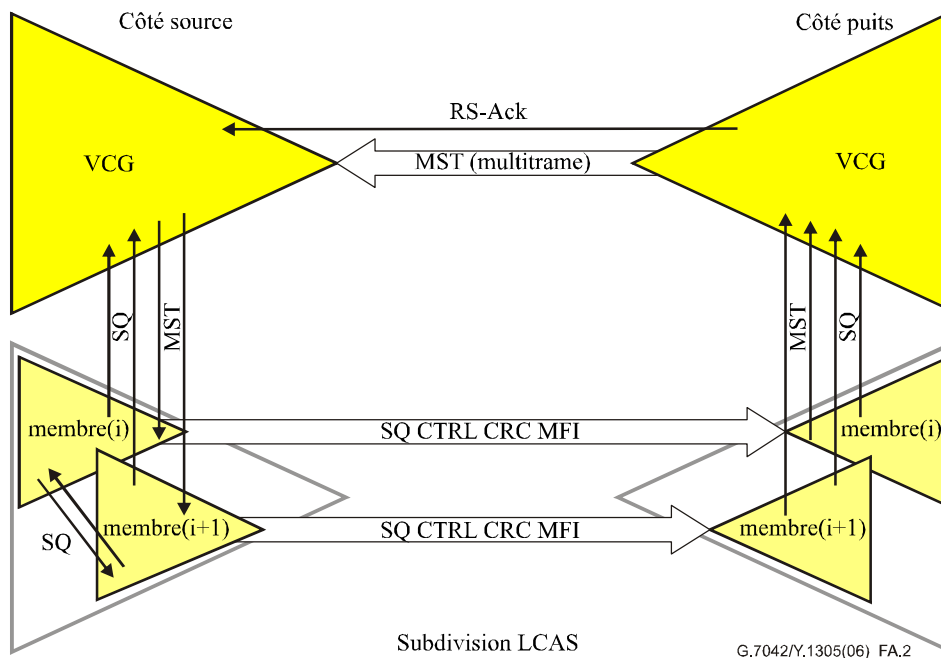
Côté source

Côté puits

RS-Ack

VCG

MST (multitrame)

VCG

SQ

MST

MST

SQ

membre(i)

SQ CTRL CRC MFI

membre(i)

SQ

membre(i+1)

SQ CTRL CRC MFI

membre(i+1)

Subdivision LCAS

G.7042/Y.1305(06) FA.2